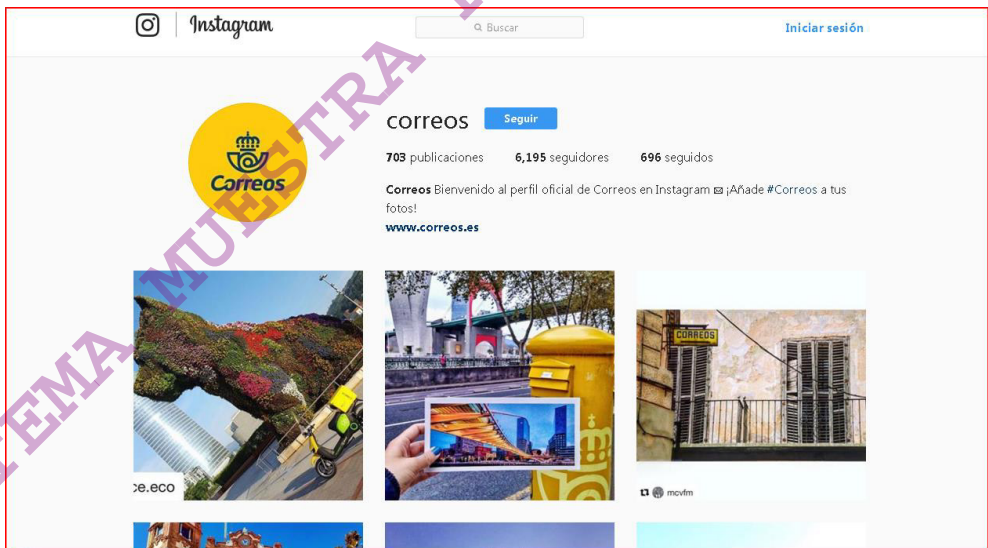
Instagram

Buscar

Iniciar sesión

Correos

correos

Seguir

703 publicaciones 6,195 seguidores 696 seguidos

Correos Bienvenido al perfil oficial de Correos en Instagram ✉ ¡Añade #Correos a tus fotos!

www.correos.es

ce.eco

CORREOS

mcvfm

EMA MUESTRA